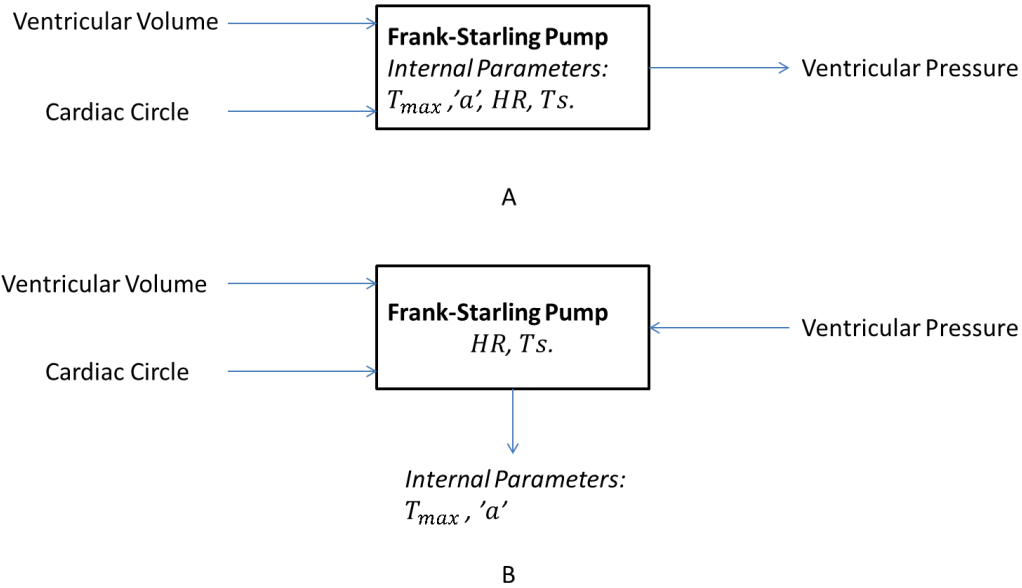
Ventricular Volume

Cardiac Circle

**Frank-Starling Pump**
*Internal Parameters:*
$T_{max}$ ,'$a$', $HR$, $Ts$.

Ventricular Pressure

A

Ventricular Volume

Cardiac Circle

**Frank-Starling Pump**
$HR$, $Ts$.

Ventricular Pressure

*Internal Parameters:*
$T_{max}$ , '$a$'

B